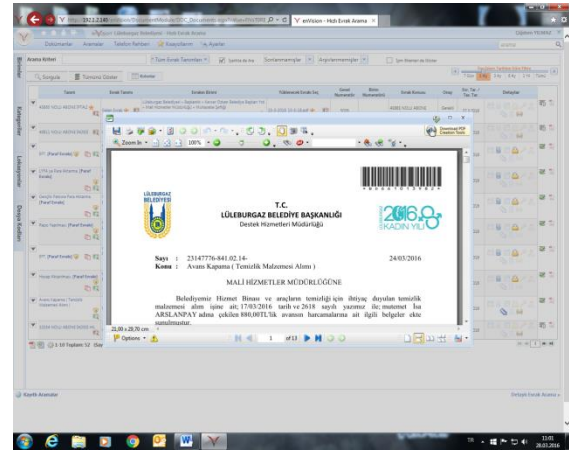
eVision - Hızlı Evrak Arama

Dokümanlar Aramalar Telefon Rehberi Raporlamalar Ayarlar

Arama Kriteri

Binder

Kategoriler

Lokasyonlar

Dosya Kartları

Sorgula Temizle

Zoom In 100%

Download PDF Creation Tools

LÜLEBURGAZ BELEDİYESİ

T.C.
LÜLEBURGAZ BELEDİYE BAŞKANLIĞI
Destek Hizmetleri Müdürlüğü

2016 KADIN YILI

Sayı : 23147776-841.02.14- 24/03/2016
Konu : Avans Kapama ( Temizlik Malzemesi Alımı )

MALİ HİZMETLER MÜDÜRLÜĞÜNE

Belediyemiz Hizmet Binası ve araçların temizliği için ihtiyaç duyulan temizlik malzemesi alım işine ait; 17/03/2016 tarih ve 2618 sayılı yazımız ile; mutemet İsa ARSLANPAY adına çekilen 880,00TL'lik avansın harcamalarına ait ilgili belgeler ekte sunulmuştur.

21,00 x 29,70 cm

Options

1 of 13

1-10 Toplam: 12

Kayıtlı Aramalar

TR 13:01 28.03.2016